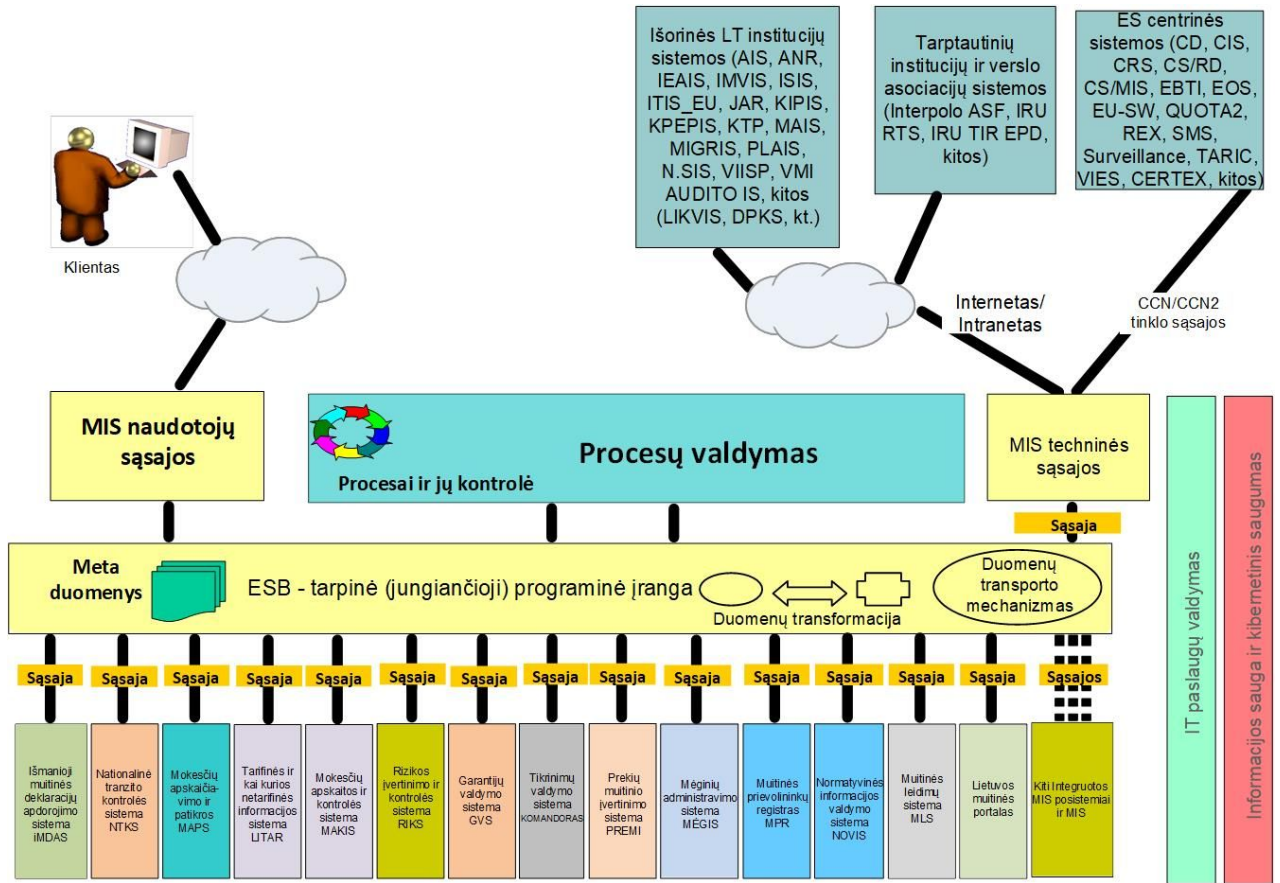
Išorinės LT institucijų sistemos (AIS, ANR, IEAIS, IMVIS, ISIS, ITIS_EU, JAR, KIPIS, KPEPIS, KTP, MAIS, MIGRIS, PLAIS, N.SIS, VIISP, VMI AUDITO IS, kitos (LIKVIS, DPKS, kt.)

Tarptautinių institucijų ir verslo asociacijų sistemos (Interpolo ASF, IRU RTS, IRU TIR EPD, kitos)

ES centrinės sistemos (CD, CIS, CRS, CS/RD, CS/MIS, EBTI, EOS, EU-SW, QUOTA2, REX, SMS, Surveillance, TARIC, VIES, CERTEX, kitos)

Klientas

Internetas/ Intranetas

CCN/CCN2 tinklo sąsajos

MIS naudotojų sąsajos

Procesų valdymas

Procesai ir jų kontrolė

MIS techninės sąsajos

Sąsaja

Meta duomenys

ESB - tarpinė (jungiančioji) programinė įranga

Duomenų transformacija

Duomenų transporto mechanizmas

Sąsaja | Sąsaja | Sąsaja | Sąsaja | Sąsaja | Sąsaja | Sąsaja | Sąsaja | Sąsaja | Sąsaja | Sąsaja | Sąsaja | Sąsaja | Sąsaja | Sąsajos

Išmanioji muitinės deklaracijų apdorojimo sistema iMDAS

Nationalinė tranzito kontrolės sistema NTKS

Mokesčių apskaičiavimo ir patikros MAPS

Tarifinės ir kai kurios netarifinės informacijos sistema LITAR

Mokesčių apskaitos ir kontrolės sistema MAKIS

Rizikos įvertinimo ir kontrolės sistema RIKS

Garantijų valdymo sistema GVS

Tikrinimų valdymo sistema KOMANDORAS

Prekių muitinio įvertinimo sistema PREMI

Mėginių administravimo sistema MĖGIS

Muitinės prievolininkų registras MPR

Normatyvinės informacijos valdymo sistema NOVIS

Muitinės leidimų sistema MLS

Lietuvos muitinės portalas

Kiti Integruotos MIS posistemiai ir MIS

IT paslaugų valdymas

Informacijos sauga ir kibernetinis saugumas